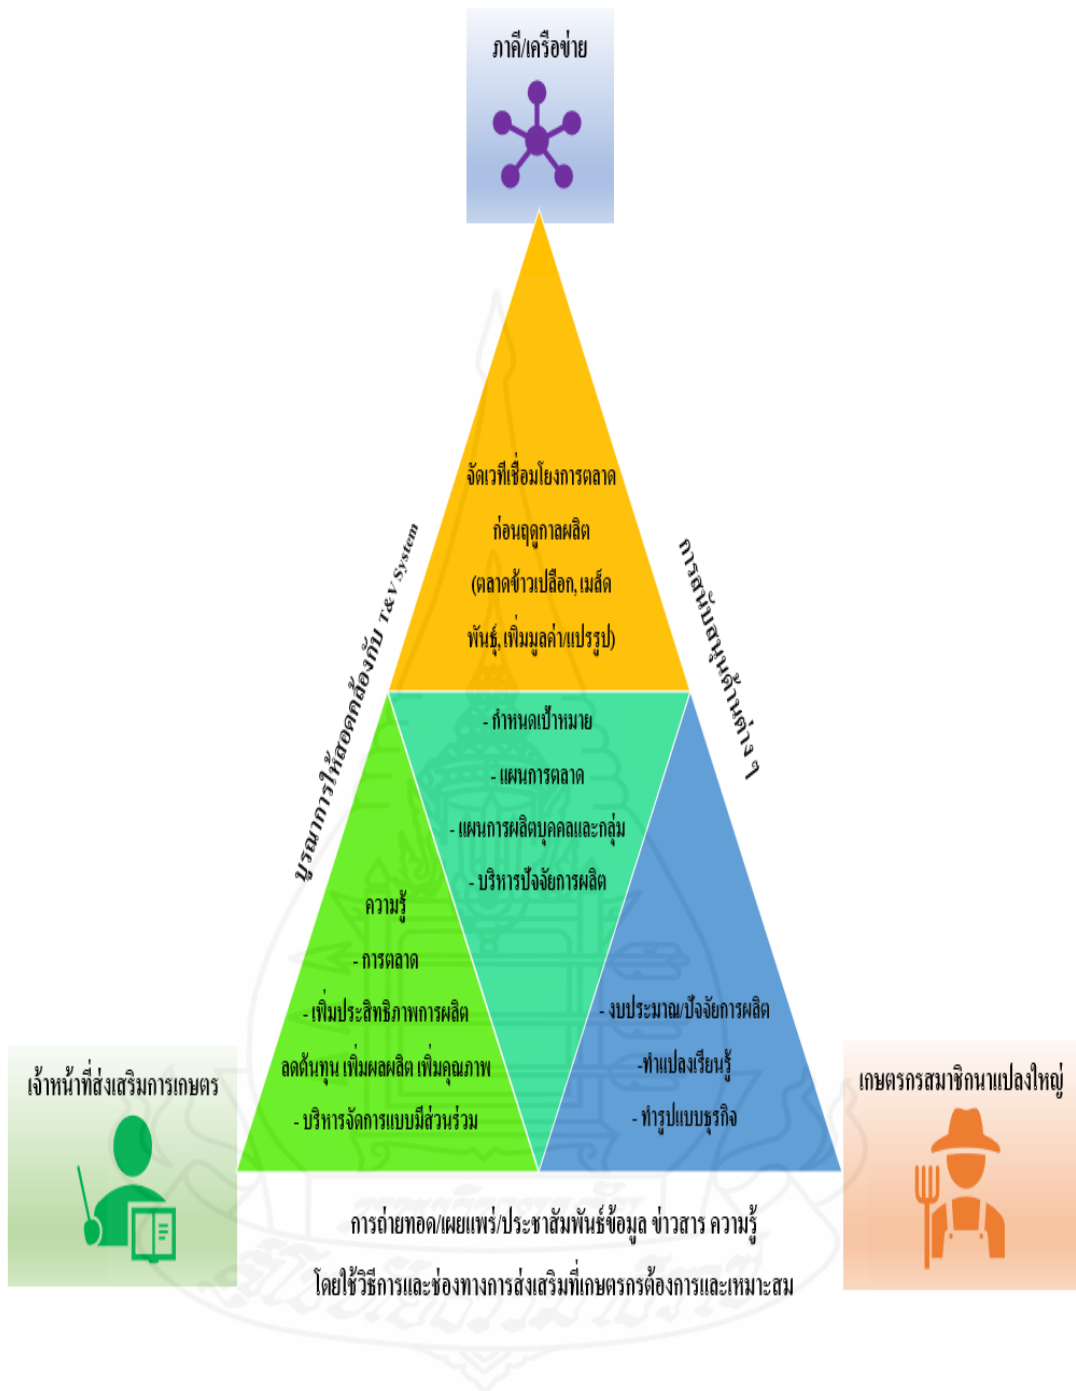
ภาคี/เครือข่าย

จัดเวทีเชื่อมโยงการตลาด ก่อนฤดูกาลผลิต (ตลาดข้าวเปลือก,เมล็ดพันธุ์,เพิ่มมูลค่า/แปรรูป)

บูรณาการให้สอดคล้องกับ T&V System

การสนับสนุนด้านต่าง ๆ

- กำหนดเป้าหมาย
- แผนการตลาด
- แผนการผลิตบุคคลและกลุ่ม
- บริหารปัจจัยการผลิต

ความรู้
- การตลาด
- เพิ่มประสิทธิภาพการผลิต ลดต้นทุน เพิ่มผลผลิต เพิ่มคุณภาพ
- บริหารจัดการแบบมีส่วนร่วม

- งบประมาณ/ปัจจัยการผลิต
-ทำแปลงเรียนรู้
- ทำรูปแบบธุรกิจ

เจ้าหน้าที่ส่งเสริมการเกษตร

เกษตรกรสมาชิกนาแปลงใหญ่

การถ่ายทอด/เผยแพร่/ประชาสัมพันธ์ข้อมูล ข่าวสาร ความรู้ โดยใช้วิธีการและช่องทางการส่งเสริมที่เกษตรกรต้องการและเหมาะสม